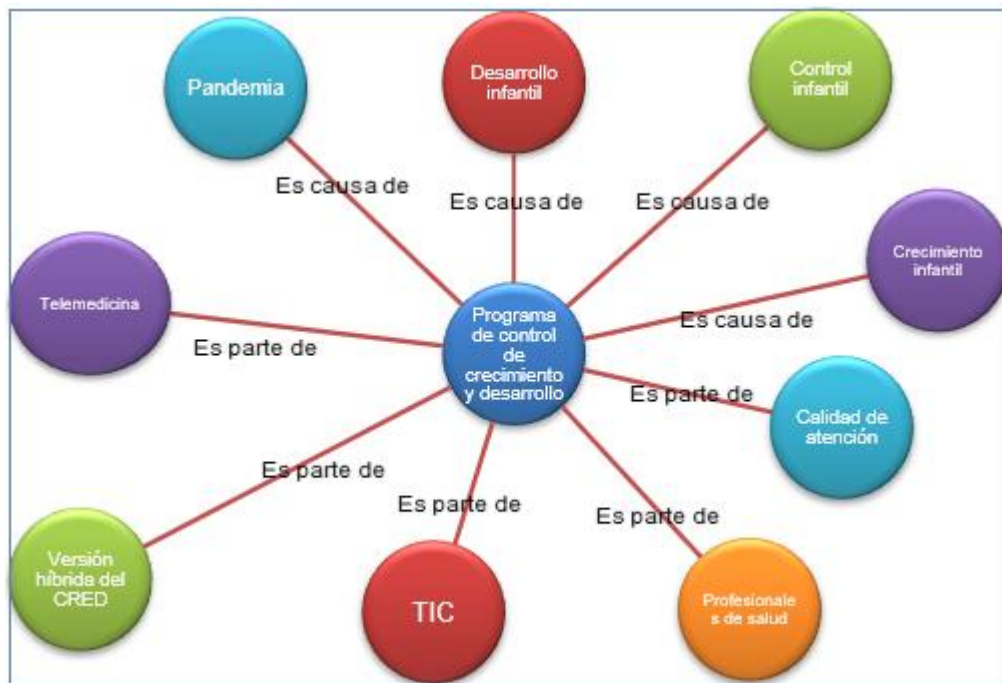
Pandemia

Desarrollo infantil

Control infantil

Es causa de

Es causa de

Es causa de

Crecimiento infantil

Telemedicina

Programa de control de crecimiento y desarrollo

Es causa de

Es parte de

Es parte de

Calidad de atención

Es parte de

Es parte de

Es parte de

Versión híbrida del CRED

TIC

Profesionale s de salud